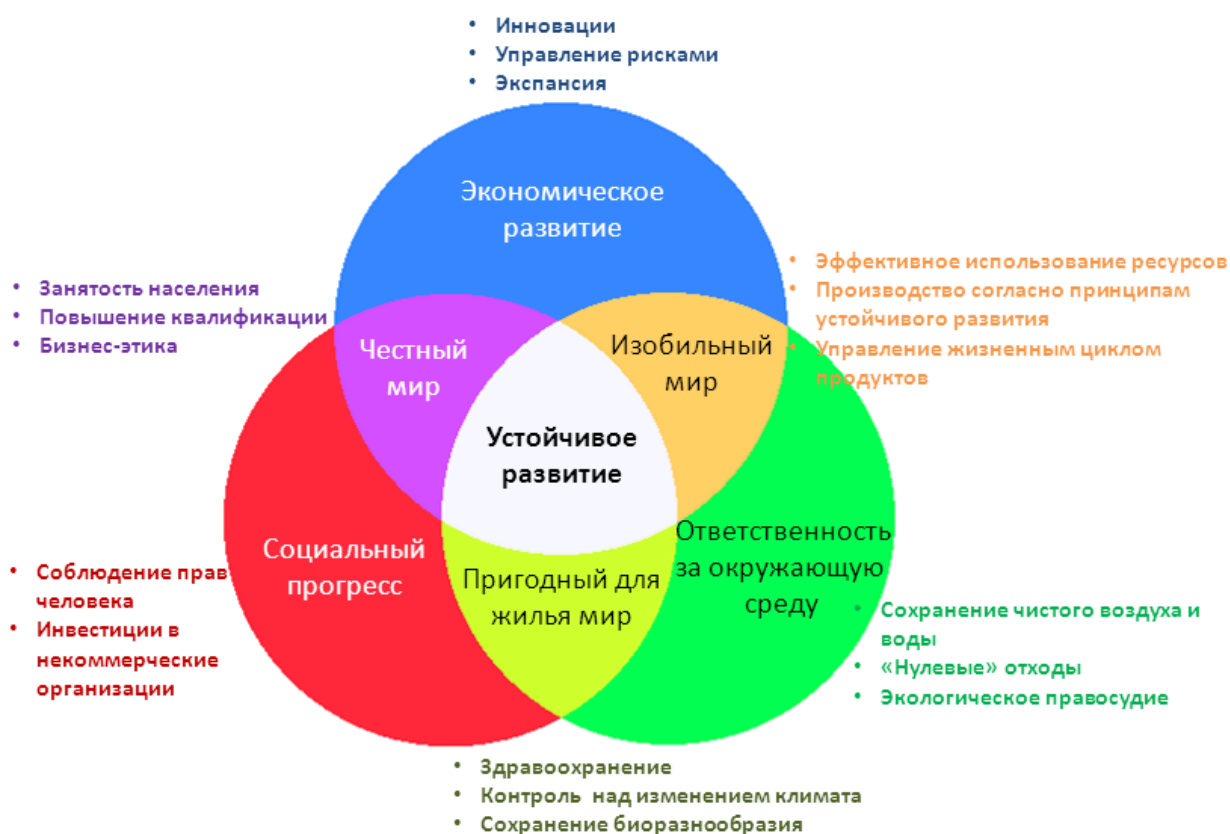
• Инновации
• Управление рисками
• Экспансия

Экономическое развитие

• Занятость населения
• Повышение квалификации
• Бизнес-этика

• Эффективное использование ресурсов
• Производство согласно принципам устойчивого развития
• Управление жизненным циклом продуктов

Честный мир

Изобильный мир

Устойчивое развитие

Социальный прогресс

Пригодный для жилья мир

Ответственность за окружающую среду

• Соблюдение прав человека
• Инвестиции в некоммерческие организации

• Сохранение чистого воздуха и воды
• «Нулевые» отходы
• Экологическое правосудие

• Здравоохранение
• Контроль над изменением климата
• Сохранение биоразнообразия